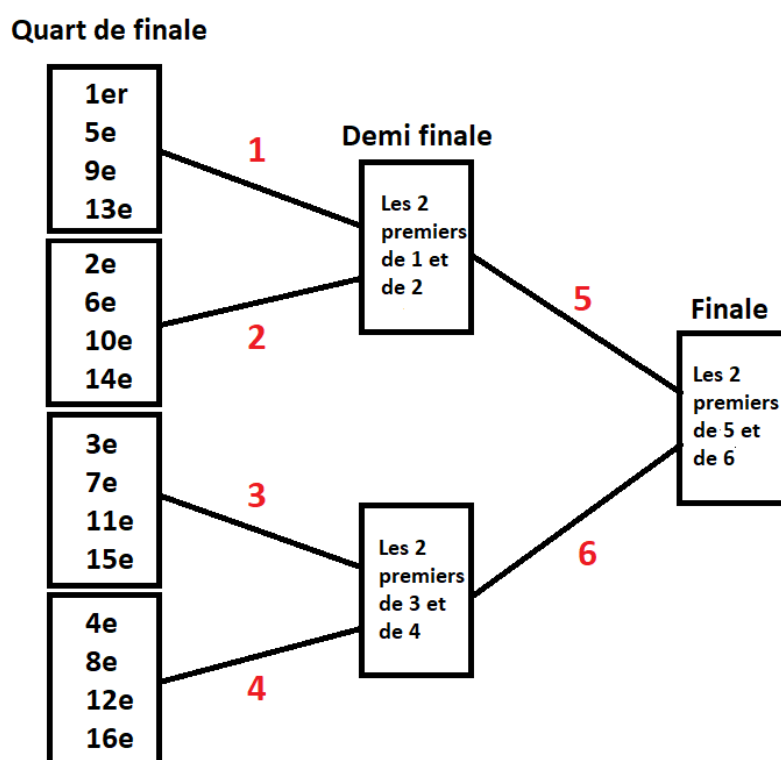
Quart de finale

1er
5e
9e
13e

1

Demi finale

Les 2 premiers de 1 et de 2

2e
6e
10e
14e

2

5

Finale

Les 2 premiers de 5 et de 6

3e
7e
11e
15e

3

Les 2 premiers de 3 et de 4

6

4e
8e
12e
16e

4